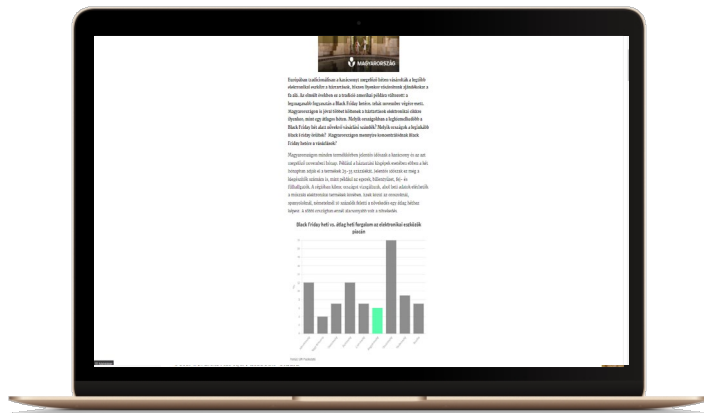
MAGYARORSZÁG

Európában tradicionálisan a karácsonyi ünnepikkel fekete vásárlók a legtöbb elektronikai eszközt a háztartások, ilyenor fenyőner vásárolnak ajándékokat a fa alá. Az elmúlt években ez a tradíció amerikai példára változott: a legnagyszerűbb fogyasztás a Black Friday hetére, ahogy számtalan vágyra mert. Magyarországon is javul több héttel a háztartások elektronikai cikket ilyenkor, mint egy átlagos héten. Melyik országokban a legkiemelkedőbb a Black Friday hét akut növekvő vásárlási számítás? Melyik országok a legjobbak Black Friday örülnek? Magyarországon mennyire koncentrálódnak Black Friday hetére a vásárlások?

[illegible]

Black Friday heti vs. átlag heti forgalom az elektronikai eszközök piacán